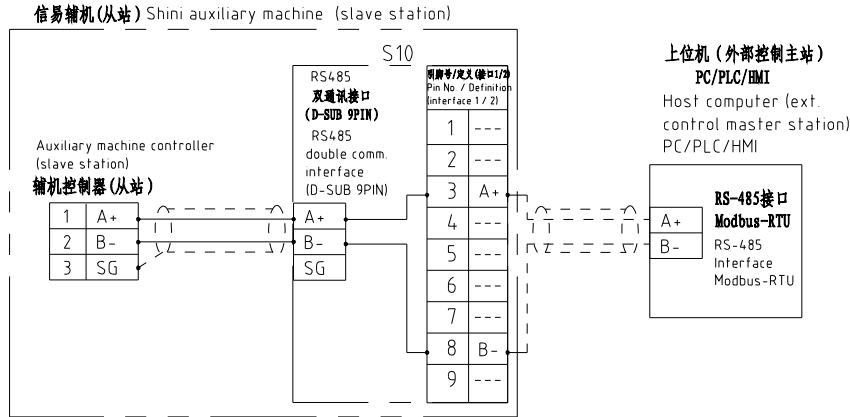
信易辅机(从站) Shini auxiliary machine (slave station)

S10

RS485
双通讯接口
(D-SUB 9PIN)
RS485
double comm. interface
(D-SUB 9PIN)

Auxiliary machine controller (slave station)
辅机控制器(从站)

| 1 | A+ |
|---|---|
| 2 | B- |
| 3 | SG |

A+
B-
SG

引脚号/定义(接口1/2)
Pin No. / Definition (interface 1/ 2)

| 1 | --- |
|---|---|
| 2 | --- |
| 3 | A+ |
| 4 | --- |
| 5 | --- |
| 6 | --- |
| 7 | --- |
| 8 | B- |
| 9 | --- |

上位机(外部控制主站)
PC/PLC/HMI
Host computer (ext. control master station)
PC/PLC/HMI

A+
B-

RS-485接口
Modbus-RTU
RS-485
Interface
Modbus-RTU